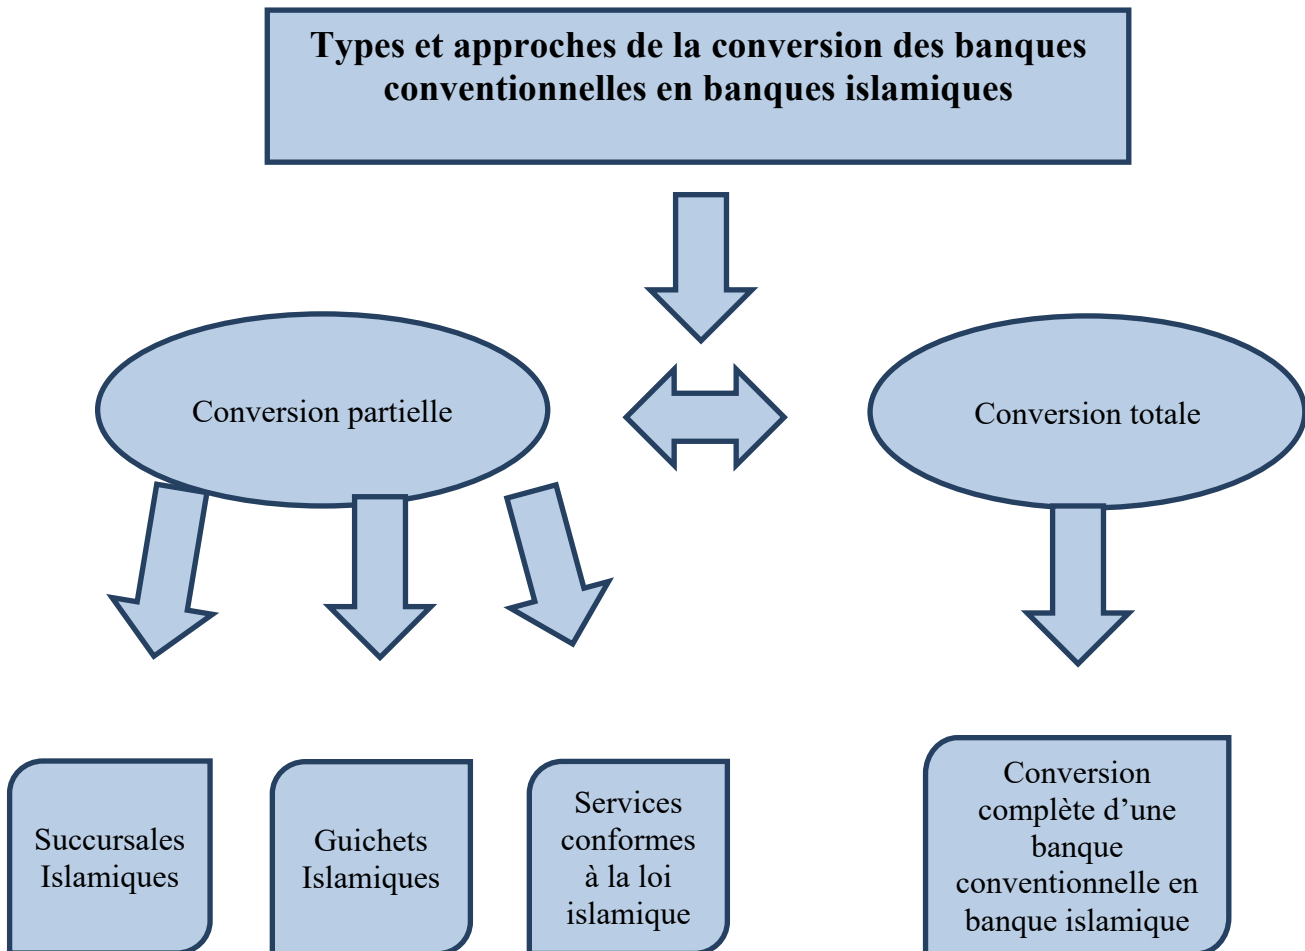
Types et approches de la conversion des banques conventionnelles en banques islamiques

Conversion partielle

Conversion totale

Succursales Islamiques

Guichets Islamiques

Services conformes à la loi islamique

Conversion complète d’une banque conventionnelle en banque islamique